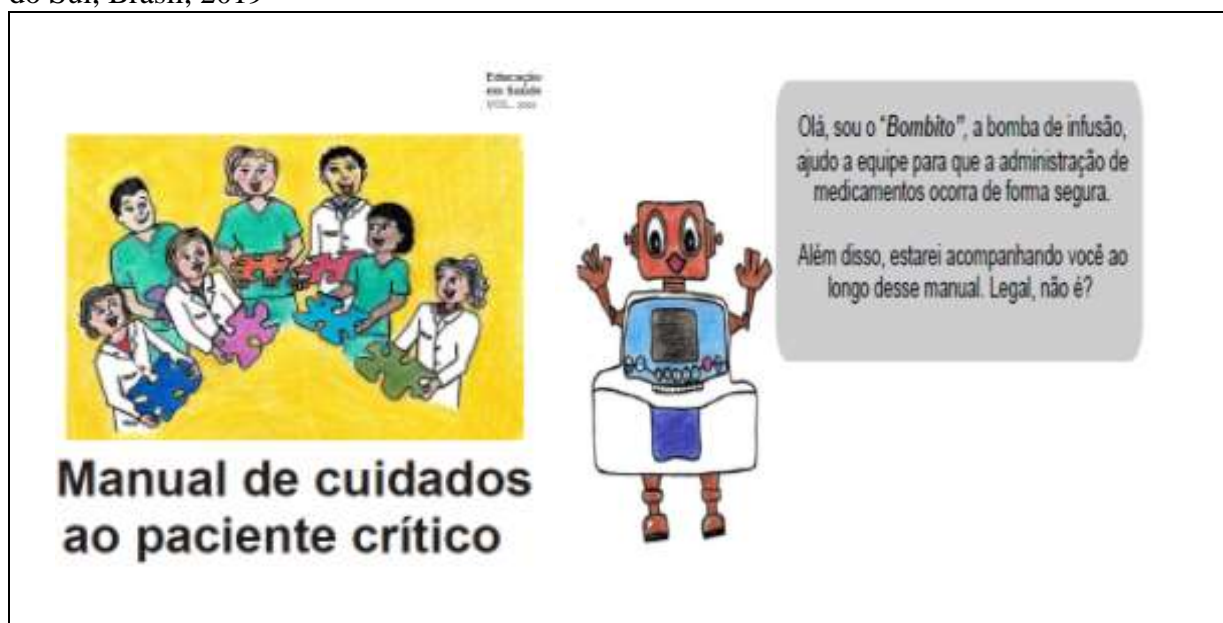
do Sul, Brasil, 2019

Educação em Saúde
VOL. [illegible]

Manual de cuidados ao paciente crítico

Olá, sou o "*Bombito*", a bomba de infusão, ajudo a equipe para que a administração de medicamentos ocorra de forma segura.

Além disso, estarei acompanhando você ao longo desse manual. Legal, não é?